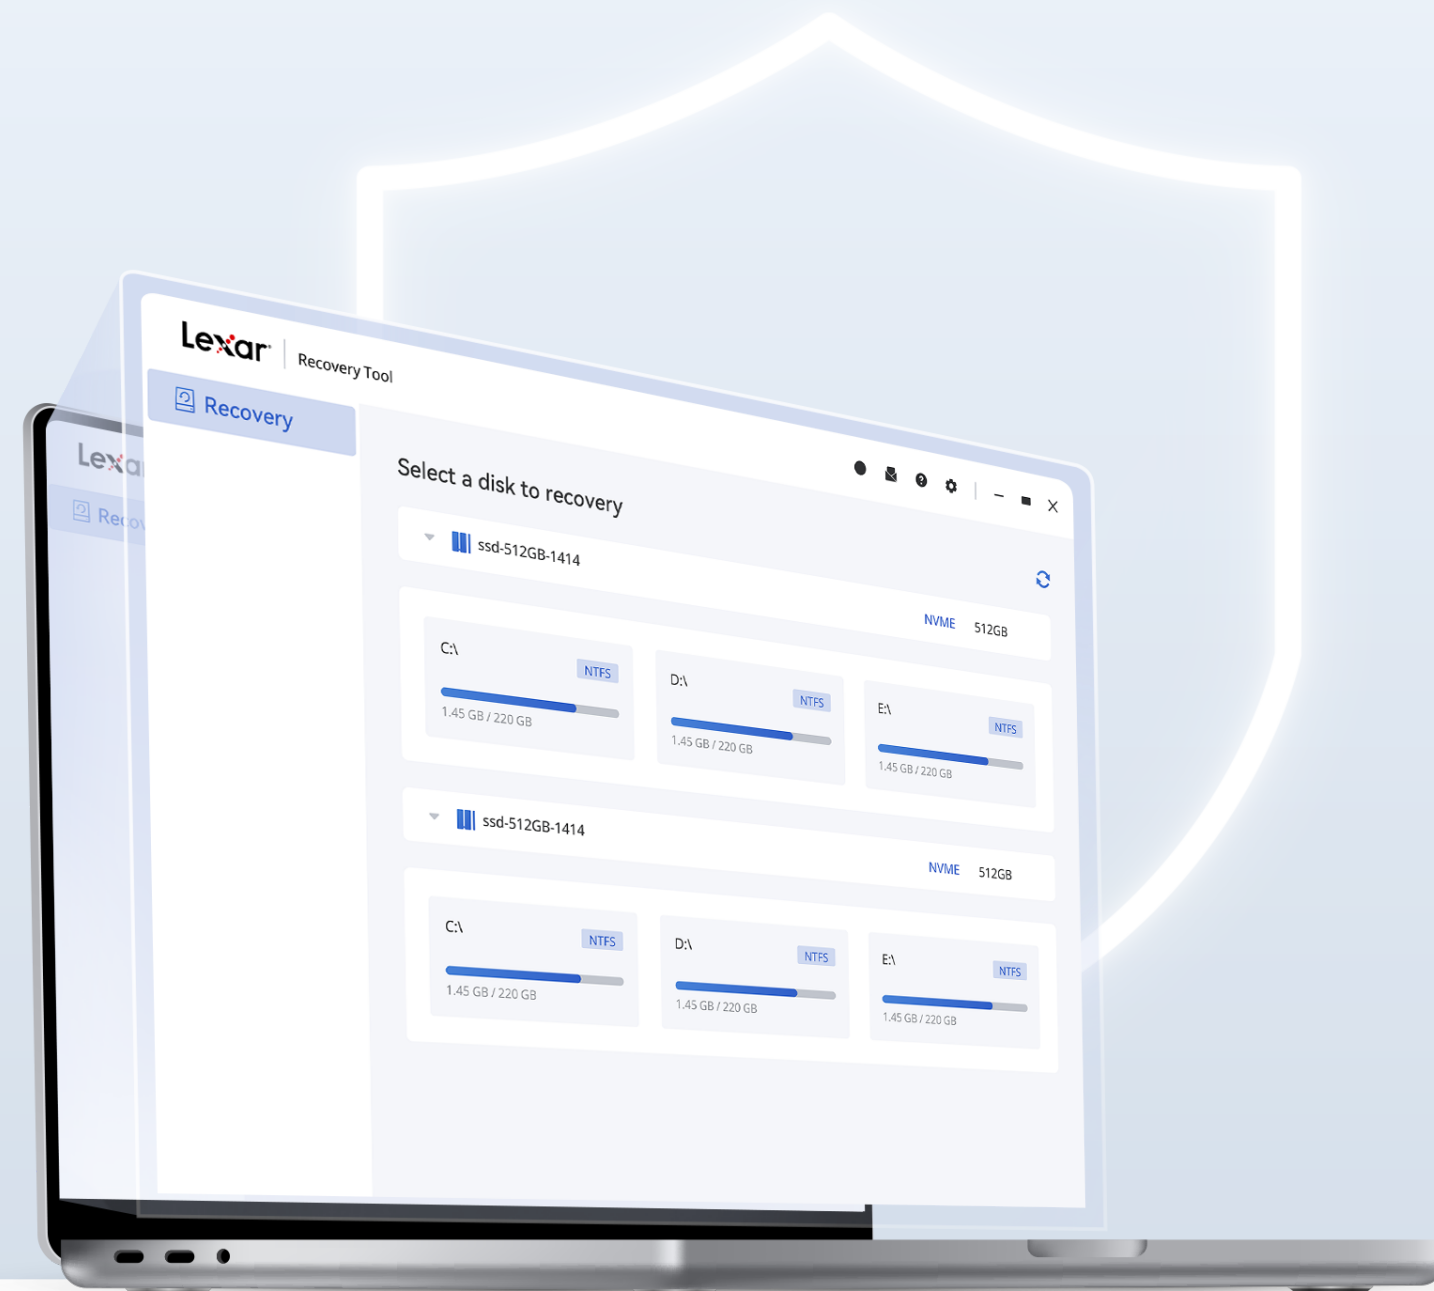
Lexar | Recovery Tool

Recovery

Select a disk to recovery

ssd-512GB-1414

NVME 512GB

C:\ NTFS 1.45 GB / 220 GB

D:\ NTFS 1.45 GB / 220 GB

E:\ NTFS 1.45 GB / 220 GB

ssd-512GB-1414

NVME 512GB

C:\ NTFS 1.45 GB / 220 GB

D:\ NTFS 1.45 GB / 220 GB

E:\ NTFS 1.45 GB / 220 GB

Lexa

Reco